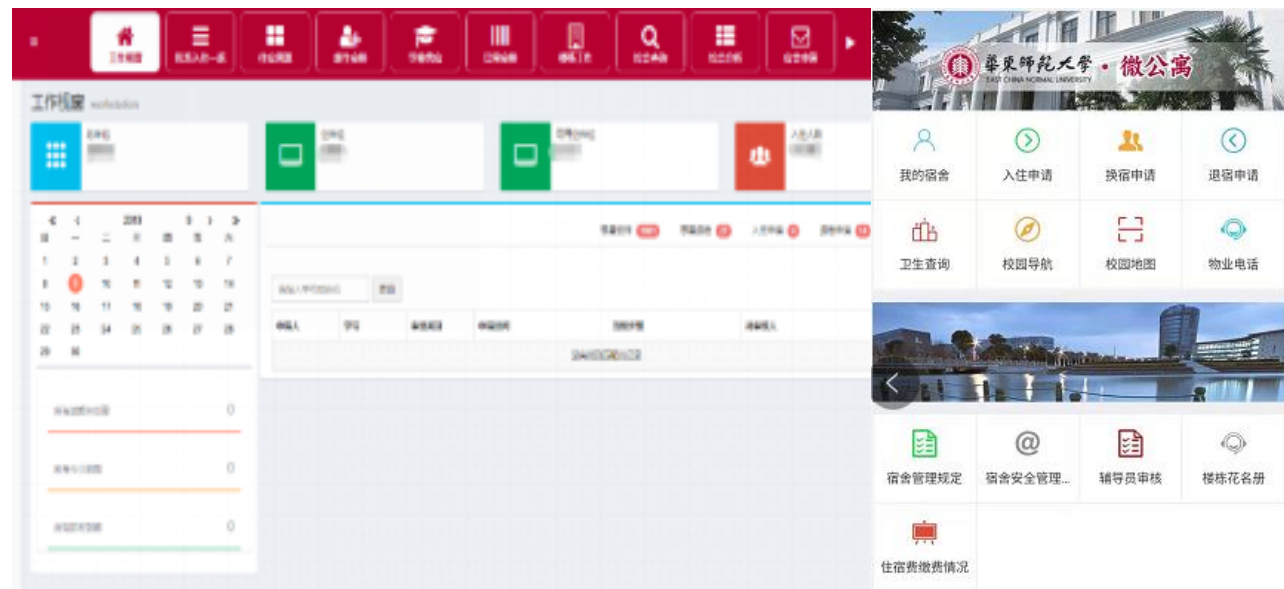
工作概览

| | | | |
|---|---|---|---|
| 1 | 2 | 3 | 4 |

华东师范大学 · 微公寓
EAST CHINA NORMAL UNIVERSITY

我的宿舍
入住申请
换宿申请
退宿申请
卫生查询
校园导航
校园地图
物业电话

宿舍管理规定
宿舍安全管理...
辅导员审核
楼栋花名册
住宿费缴费情况